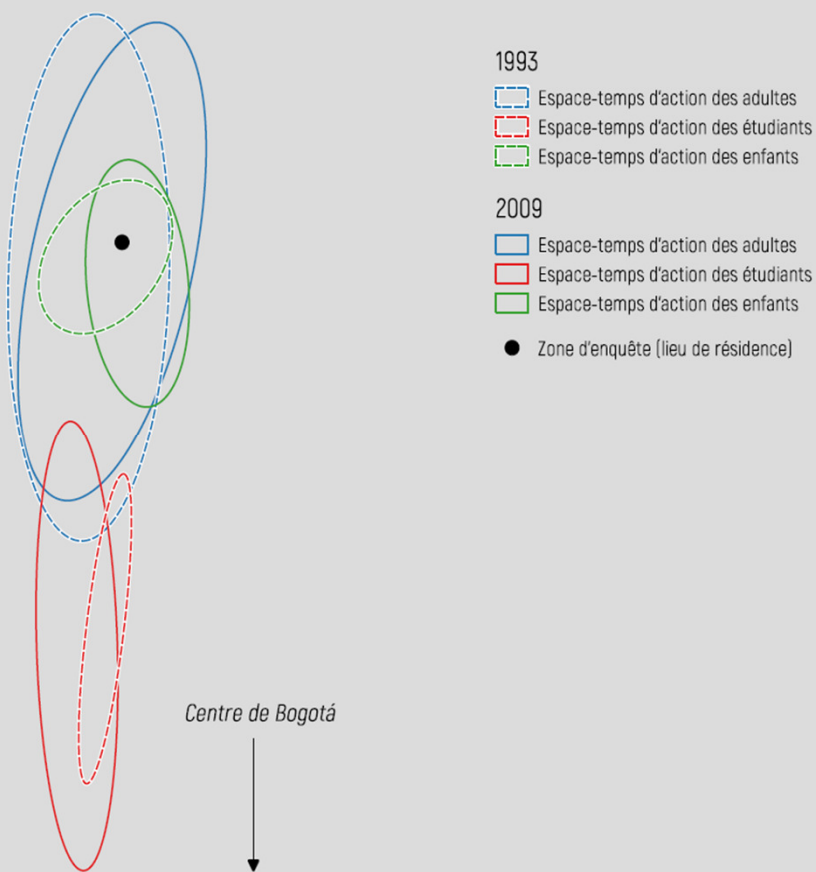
1993
Espace-temps d'action des adultes
Espace-temps d'action des étudiants
Espace-temps d'action des enfants

2009
Espace-temps d'action des adultes
Espace-temps d'action des étudiants
Espace-temps d'action des enfants

Zone d'enquête (lieu de résidence)

Centre de Bogotá